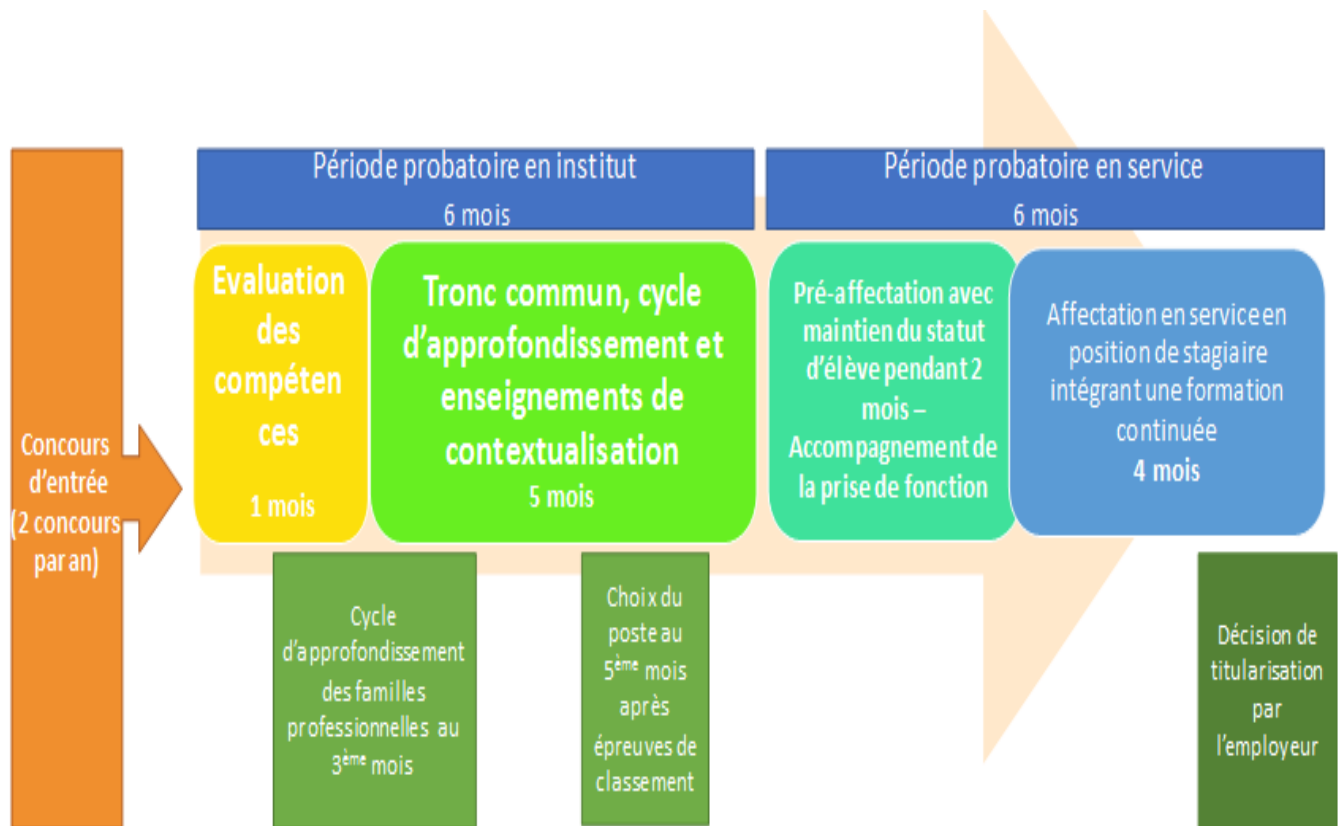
Concours d'entrée (2 concours par an)

Période probatoire en institut
6 mois

Période probatoire en service
6 mois

Evaluation des compétences
1 mois

Tronc commun, cycle d'approfondissement et enseignements de contextualisation
5 mois

Pré-affectation avec maintien du statut d'élève pendant 2 mois – Accompagnement de la prise de fonction

Affectation en service en position de stagiaire intégrant une formation continuée
4 mois

Cycle d'approfondissement des familles professionnelles au 3$^{ème}$ mois

Choix du poste au 5$^{ème}$ mois après épreuves de classement

Décision de titularisation par l'employeur